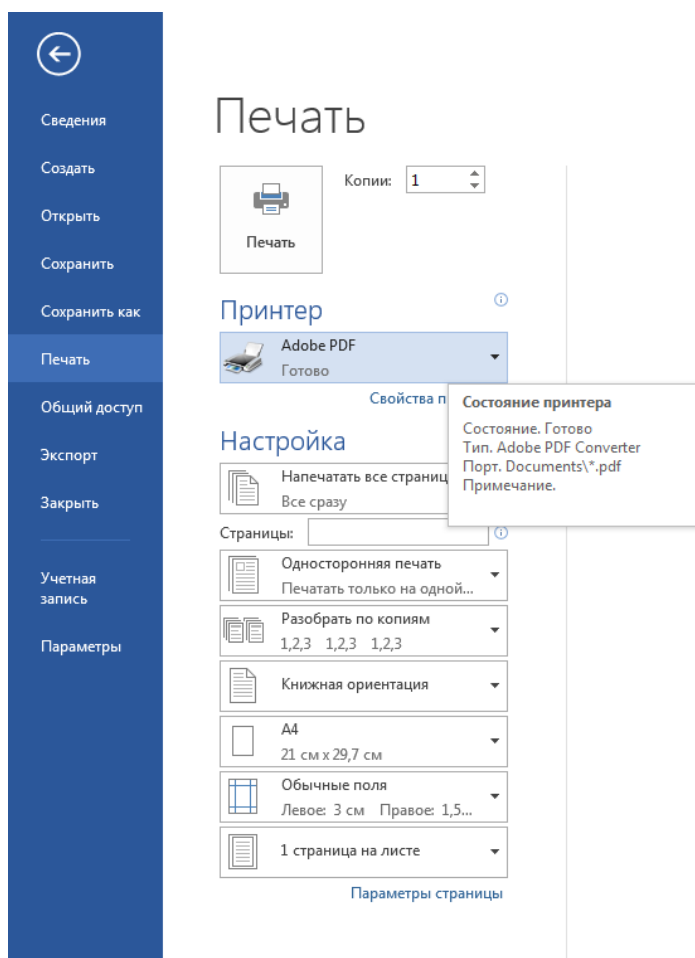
Сведения
Создать
Открыть
Сохранить
Сохранить как
Печать
Общий доступ
Экспорт
Закрыть

Учетная запись
Параметры

Печать

Печать
Копии: 1

Принтер

Adobe PDF
Готово

Свойства п

Состояние принтера
Состояние. Готово
Тип. Adobe PDF Converter
Порт. Documents\*.pdf
Примечание.

Настройка

Напечатать все страниц
Все сразу

Страницы:

Односторонняя печать
Печатать только на одной...

Разобрать по копиям
1,2,3 1,2,3 1,2,3

Книжная ориентация

A4
21 см x 29,7 см

Обычные поля
Левое: 3 см Правое: 1,5...

1 страница на листе

Параметры страницы